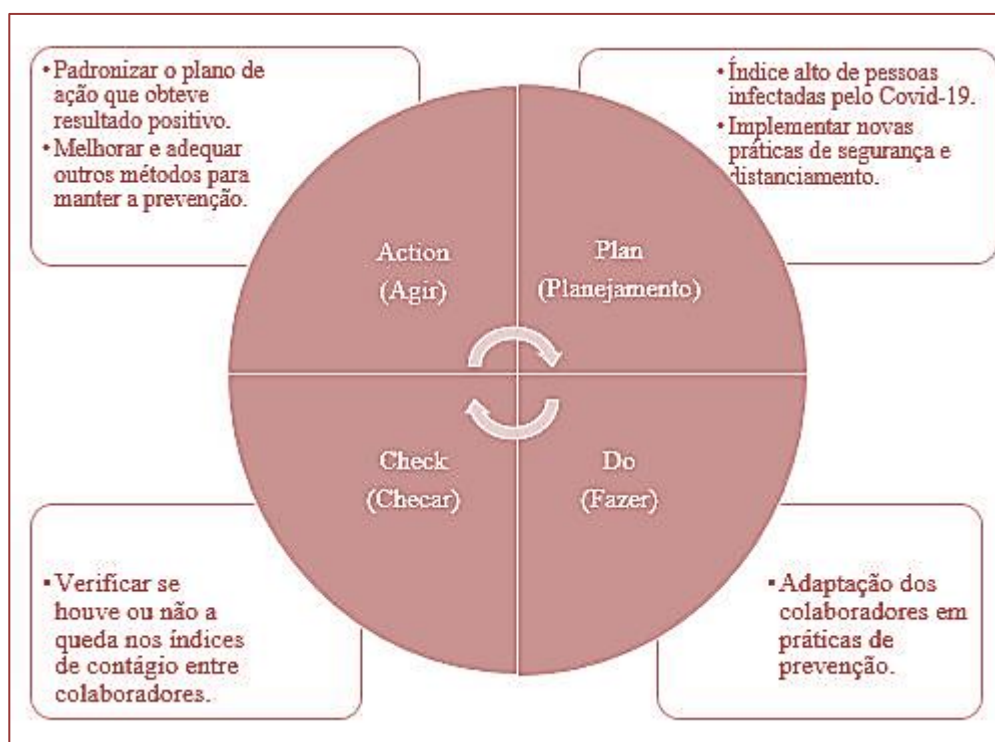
• Padronizar o plano de ação que obteve resultado positivo.
• Melhorar e adequar outros métodos para manter a prevenção.

• Índice alto de pessoas infectadas pelo Covid-19.
• Implementar novas práticas de segurança e distanciamento.

Action (Agir)

Plan (Planejamento)

Check (Checar)

Do (Fazer)

• Verificar se houve ou não a queda nos índices de contágio entre colaboradores.

• Adaptação dos colaboradores em práticas de prevenção.